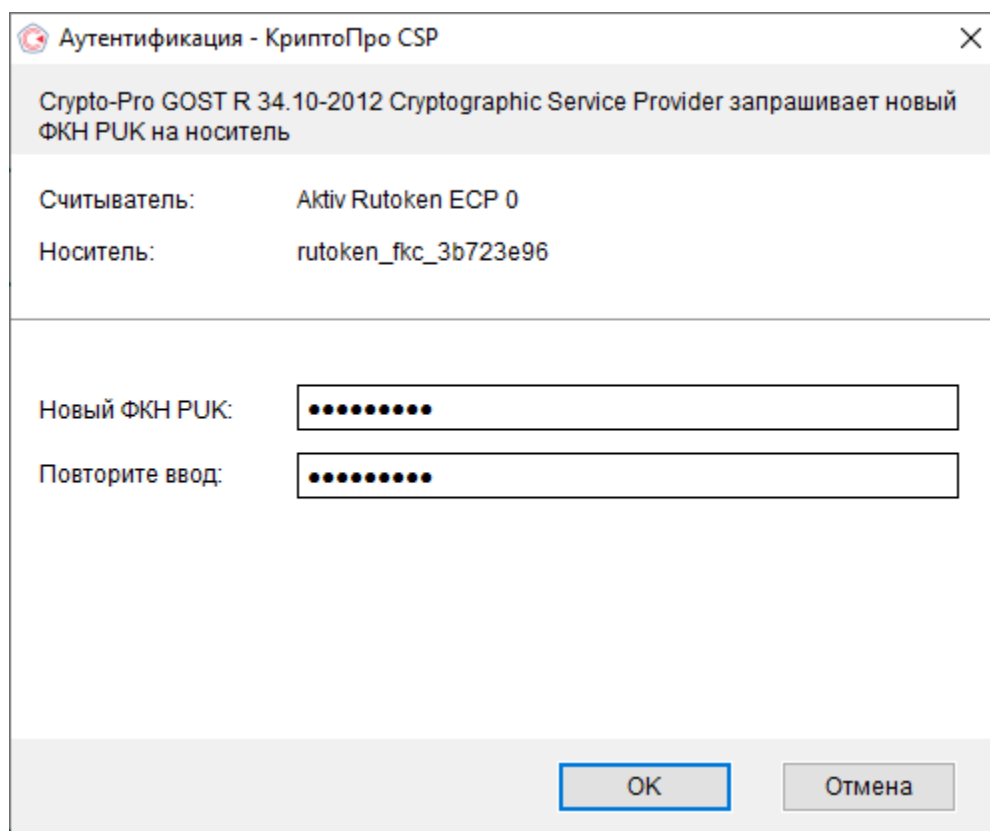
Аутентификация - КриптоПро CSP

Crypto-Pro GOST R 34.10-2012 Cryptographic Service Provider запрашивает новый ФКН PUK на носитель

Считыватель: Aktiv Rutoken ECP 0

Носитель: rutoken_fkc_3b723e96

Новый ФКН PUK: ••••••••••

Повторите ввод: ••••••••••

OK

Отмена